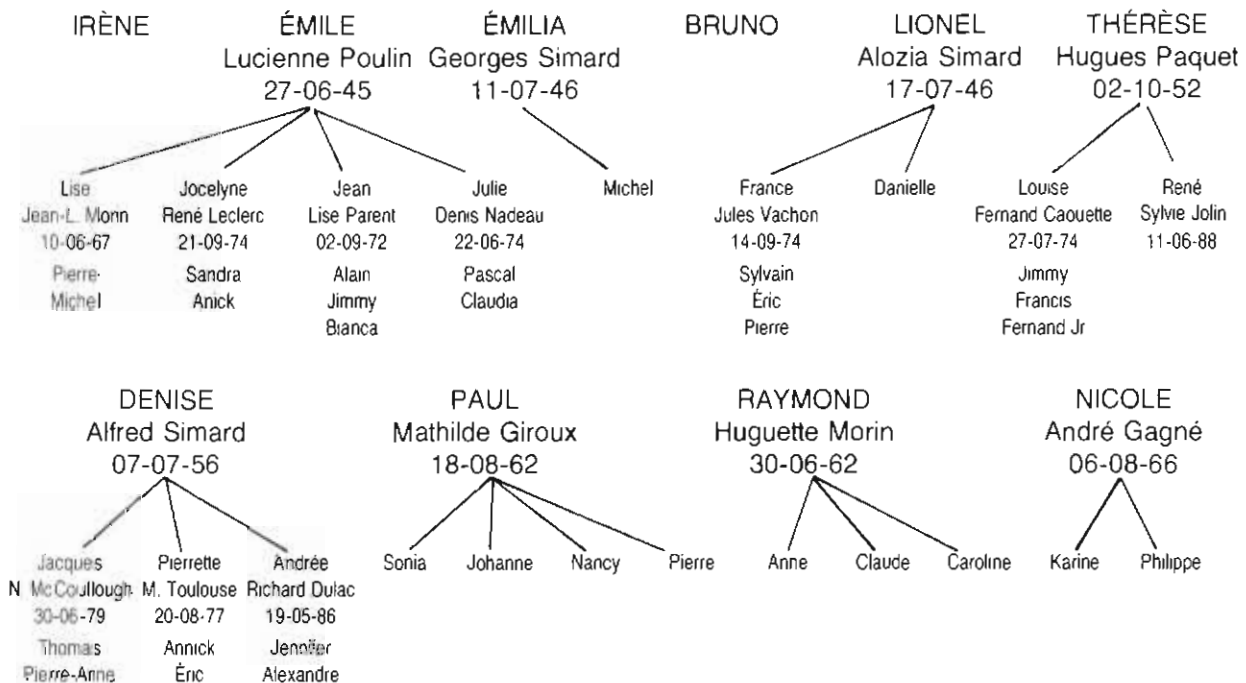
IRÈNE

ÉMILE
Lucienne Poulin
27-06-45

ÉMILIA
Georges Simard
11-07-46

BRUNO

LIONEL
Alozia Simard
17-07-46

THÉRÈSE
Hugues Paquet
02-10-52

Lise
Jean-L. Morin
10-06-67
Pierre-Michel

Jocelyne
René Leclerc
21-09-74
Sandra
Anick

Jean
Lise Parent
02-09-72
Alain
Jimmy
Bianca

Julie
Denis Nadeau
22-06-74
Pascal
Claudia

Michel

France
Jules Vachon
14-09-74
Sylvain
Éric
Pierre

Danielle

Louise
Fernand Caouette
27-07-74
Jimmy
Francis
Fernand Jr

René
Sylvie Jolin
11-06-88

DENISE
Alfred Simard
07-07-56

PAUL
Mathilde Giroux
18-08-62

RAYMOND
Huguette Morin
30-06-62

NICOLE
André Gagné
06-08-66

Jacques
N. McCoullough
30-06-79
Thomas
Pierre-Anne

Pierrette
M. Toulouse
20-08-77
Annick
Éric

Andrée
Richard Dulac
19-05-86
Jennifer
Alexandre

Sonia

Johanne

Nancy

Pierre

Anne

Claude

Caroline

Karine

Philippe